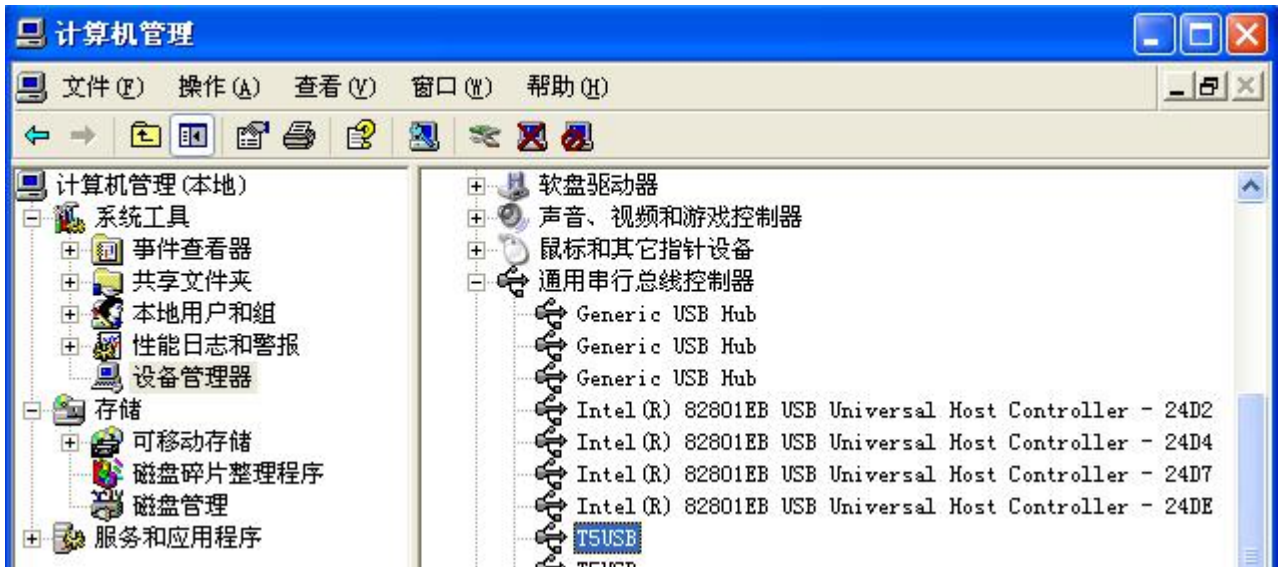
计算机管理

文件(F) 操作(A) 查看(V) 窗口(W) 帮助(H)

计算机管理(本地)
系统工具
事件查看器
共享文件夹
本地用户和组
性能日志和警报
设备管理器
存储
可移动存储
磁盘碎片整理程序
磁盘管理
服务和应用程序

软盘驱动器
声音、视频和游戏控制器
鼠标和其它指针设备
通用串行总线控制器
Generic USB Hub
Generic USB Hub
Generic USB Hub
Intel(R) 82801EB USB Universal Host Controller - 24D2
Intel(R) 82801EB USB Universal Host Controller - 24D4
Intel(R) 82801EB USB Universal Host Controller - 24D7
Intel(R) 82801EB USB Universal Host Controller - 24DE
T5USB
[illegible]